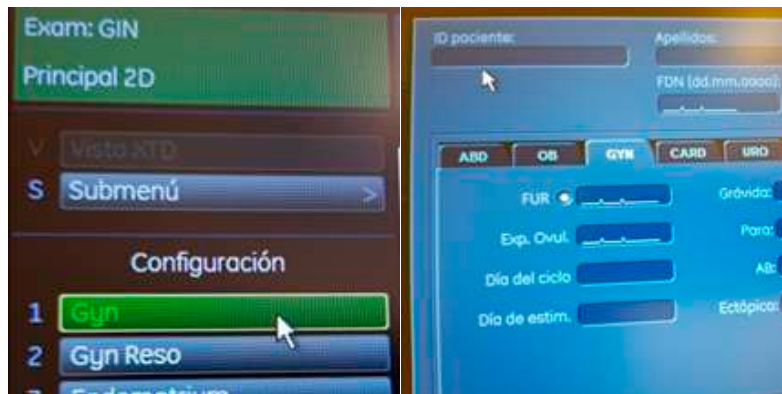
Exam: GIN
Principal 2D

V Vista XTD
S Submenú >

Configuración
1 Gyn
2 Gyn Reso
3 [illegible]

ID paciente:
Apellidos:
FDN (dd.mm.aaaa):

ABD
OB
GYN
CARD
URO

FUR
Exp. Ovul.
Día del ciclo
Día de estim.

Grávida:
Para:
AB:
Ectópico: